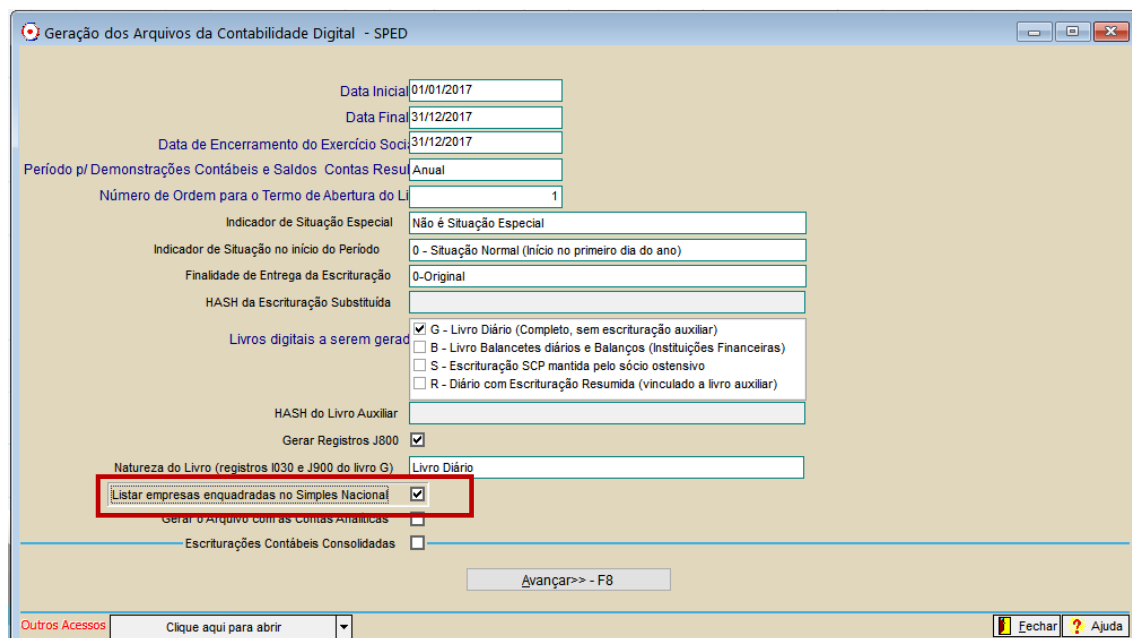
Geração dos Arquivos da Contabilidade Digital - SPED

Data Inicial 01/01/2017
Data Final 31/12/2017
Data de Encerramento do Exercício Soci 31/12/2017
Período p/ Demonstrações Contábeis e Saldos Contas Resul Anual
Número de Ordem para o Termo de Abertura do Li 1
Indicador de Situação Especial Não é Situação Especial
Indicador de Situação no início do Período 0 - Situação Normal (Início no primeiro dia do ano)
Finalidade de Entrega da Escrituração 0-Original
HASH da Escrituração Substituída
Livros digitais a serem gerad
G - Livro Diário (Completo, sem escrituração auxiliar)
B - Livro Balancetes diários e Balanços (Instituições Financeiras)
S - Escrituração SCP mantida pelo sócio ostensivo
R - Diário com Escrituração Resumida (vinculado a livro auxiliar)
HASH do Livro Auxiliar
Gerar Registros J800
Natureza do Livro (registros I030 e J900 do livro G) Livro Diário
Listar empresas enquadradas no Simples Nacional
Gerar o Arquivo com as Contas Analíticas
Escriturações Contábeis Consolidadas

Avançar>> - F8

Outros Acessos Clique aqui para abrir
Fechar Ajuda